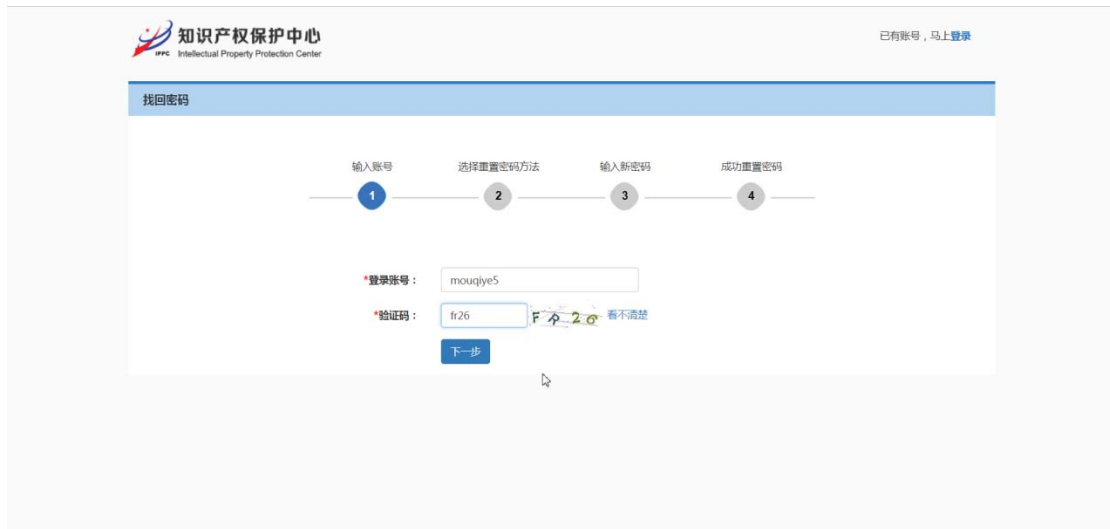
IPPC 知识产权保护中心
Intellectual Property Protection Center

已有账号，马上登录

找回密码

输入账号
1
选择重置密码方法
2
输入新密码
3
成功重置密码
4

*登录账号： mouqiye5

*验证码： fr26 F r 2 6 看不清楚

下一步